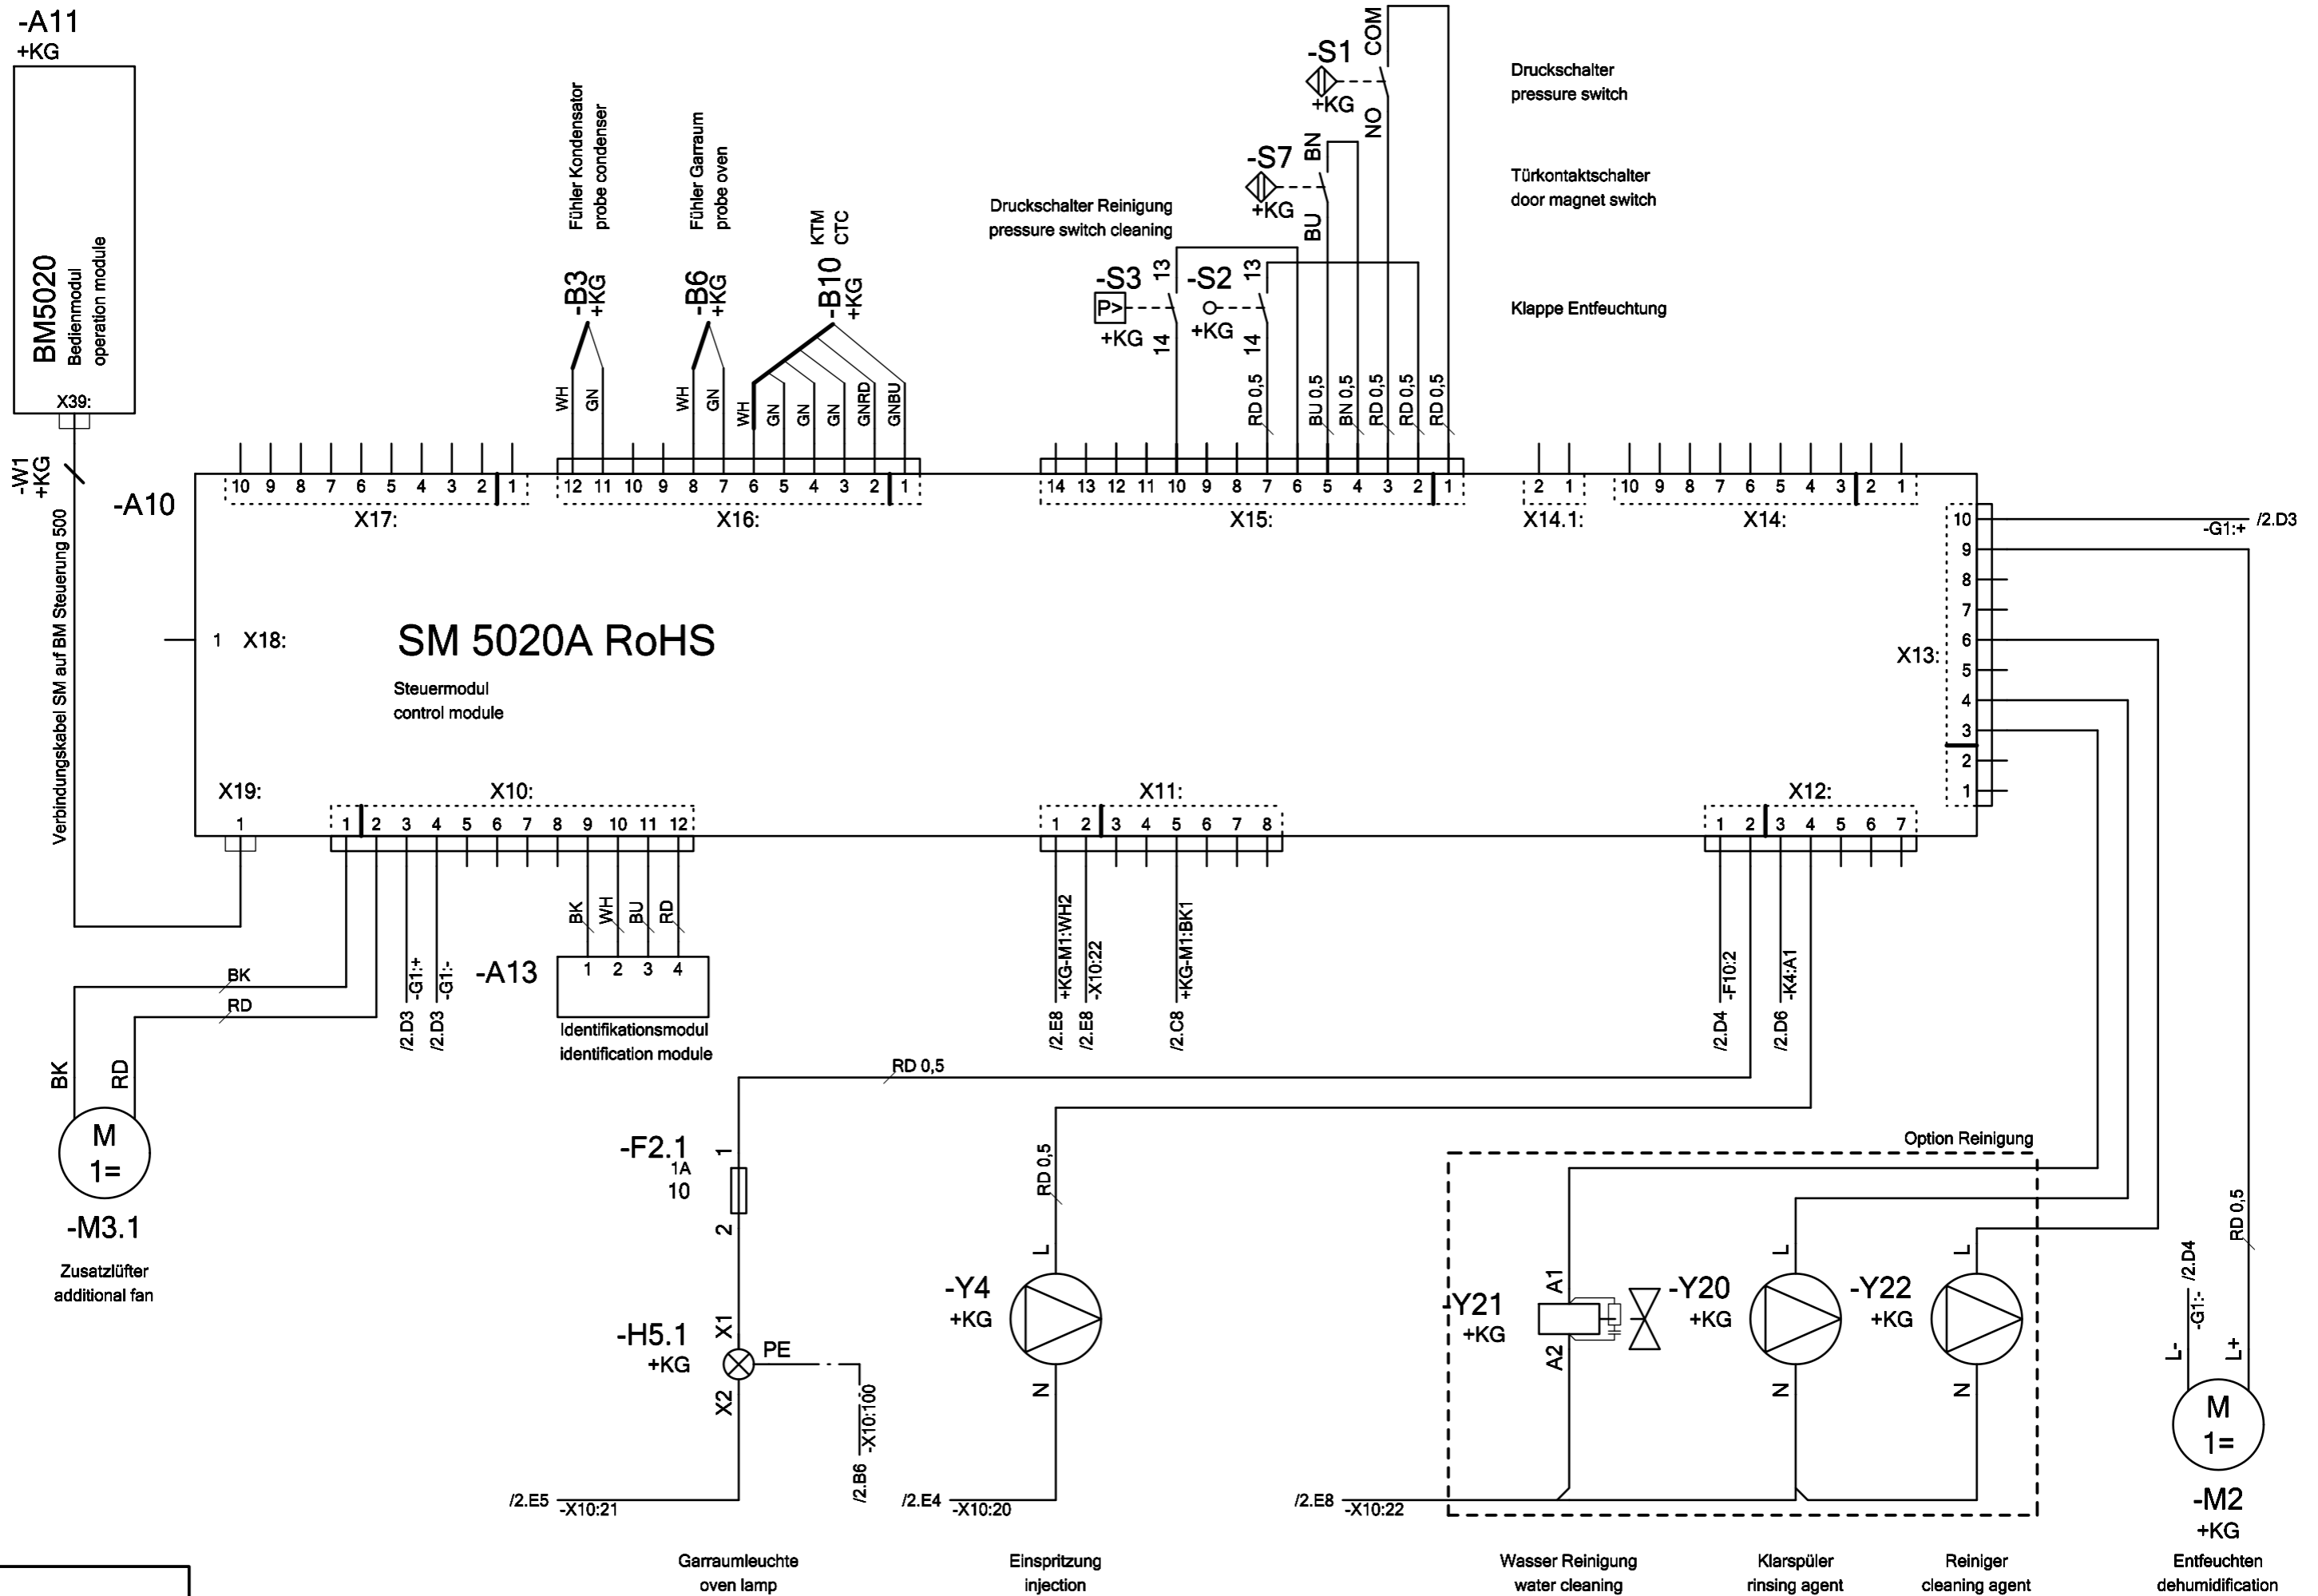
-A11
+KG

BM5020
Bedienmodul
operation module
X39:

-W1
+KG
Verbindungskabel SM auf BM Steuerung 500

-A10

Fühler Kondensator
probe condenser

Fühler Garraum
probe oven

KTM
CTC

-B3
+KG

-B6
+KG

-B10
+KG

WH GN WH GN WH GN GN GN GNRD GNBU

Druckschalter Reinigung
pressure switch cleaning

-S3
+KG
13
14

-S2
+KG
13
14

-S1
+KG
COM
NO

-S7
+KG
BN
BU

Druckschalter
pressure switch

Türkontaktschalter
door magnet switch

Klappe Entfeuchtung

RD 0,5 BU 0,5 BN 0,5 RD 0,5 RD 0,5 RD 0,5

10 9 8 7 6 5 4 3 2 1
X17:

12 11 10 9 8 7 6 5 4 3 2 1
X16:

14 13 12 11 10 9 8 7 6 5 4 3 2 1
X15:

2 1
X14.1:

10 9 8 7 6 5 4 3 2 1
X14:

10 9 8 7 6 5 4 3 2 1
X13:

-G1:+ /2.D3

1 X18:

SM 5020A RoHS

Steuermodul
control module

X19:
1

X10:
1 2 3 4 5 6 7 8 9 10 11 12

X11:
1 2 3 4 5 6 7 8

X12:
1 2 3 4 5 6 7

BK WH BU RD
-A13
1 2 3 4
Identifikationsmodul
identification module

-G1:+ /2.D3
-G1:- /2.D3

+KG-M1:WH2 /2.E8
-X10:22 /2.E8
+KG-M1:BK1 /2.C8

-F10:2 /2.D4
-K4:A1 /2.D6

BK
RD
BK RD
M
1=
-M3.1
Zusatzlüfter
additional fan

RD 0,5

-F2.1
1A
10
1
2

-H5.1
+KG
X1
X2
PE
-X10:100
/2.B6

/2.E5 -X10:21

RD 0,5
L
-Y4
+KG
N
/2.E4 -X10:20

Option Reinigung

-Y21
+KG
A1
A2

-Y20
+KG
L
N

-Y22
+KG
L
N

/2.E8 -X10:22

RD 0,5
/2.D4
-G1:-
L-
L+
M
1=
-M2
+KG

Garraumleuchte
oven lamp

Einspritzung
injection

Wasser Reinigung
water cleaning

Klarspüler
rinsing agent

Reiniger
cleaning agent

Entfeuchten
dehumidification